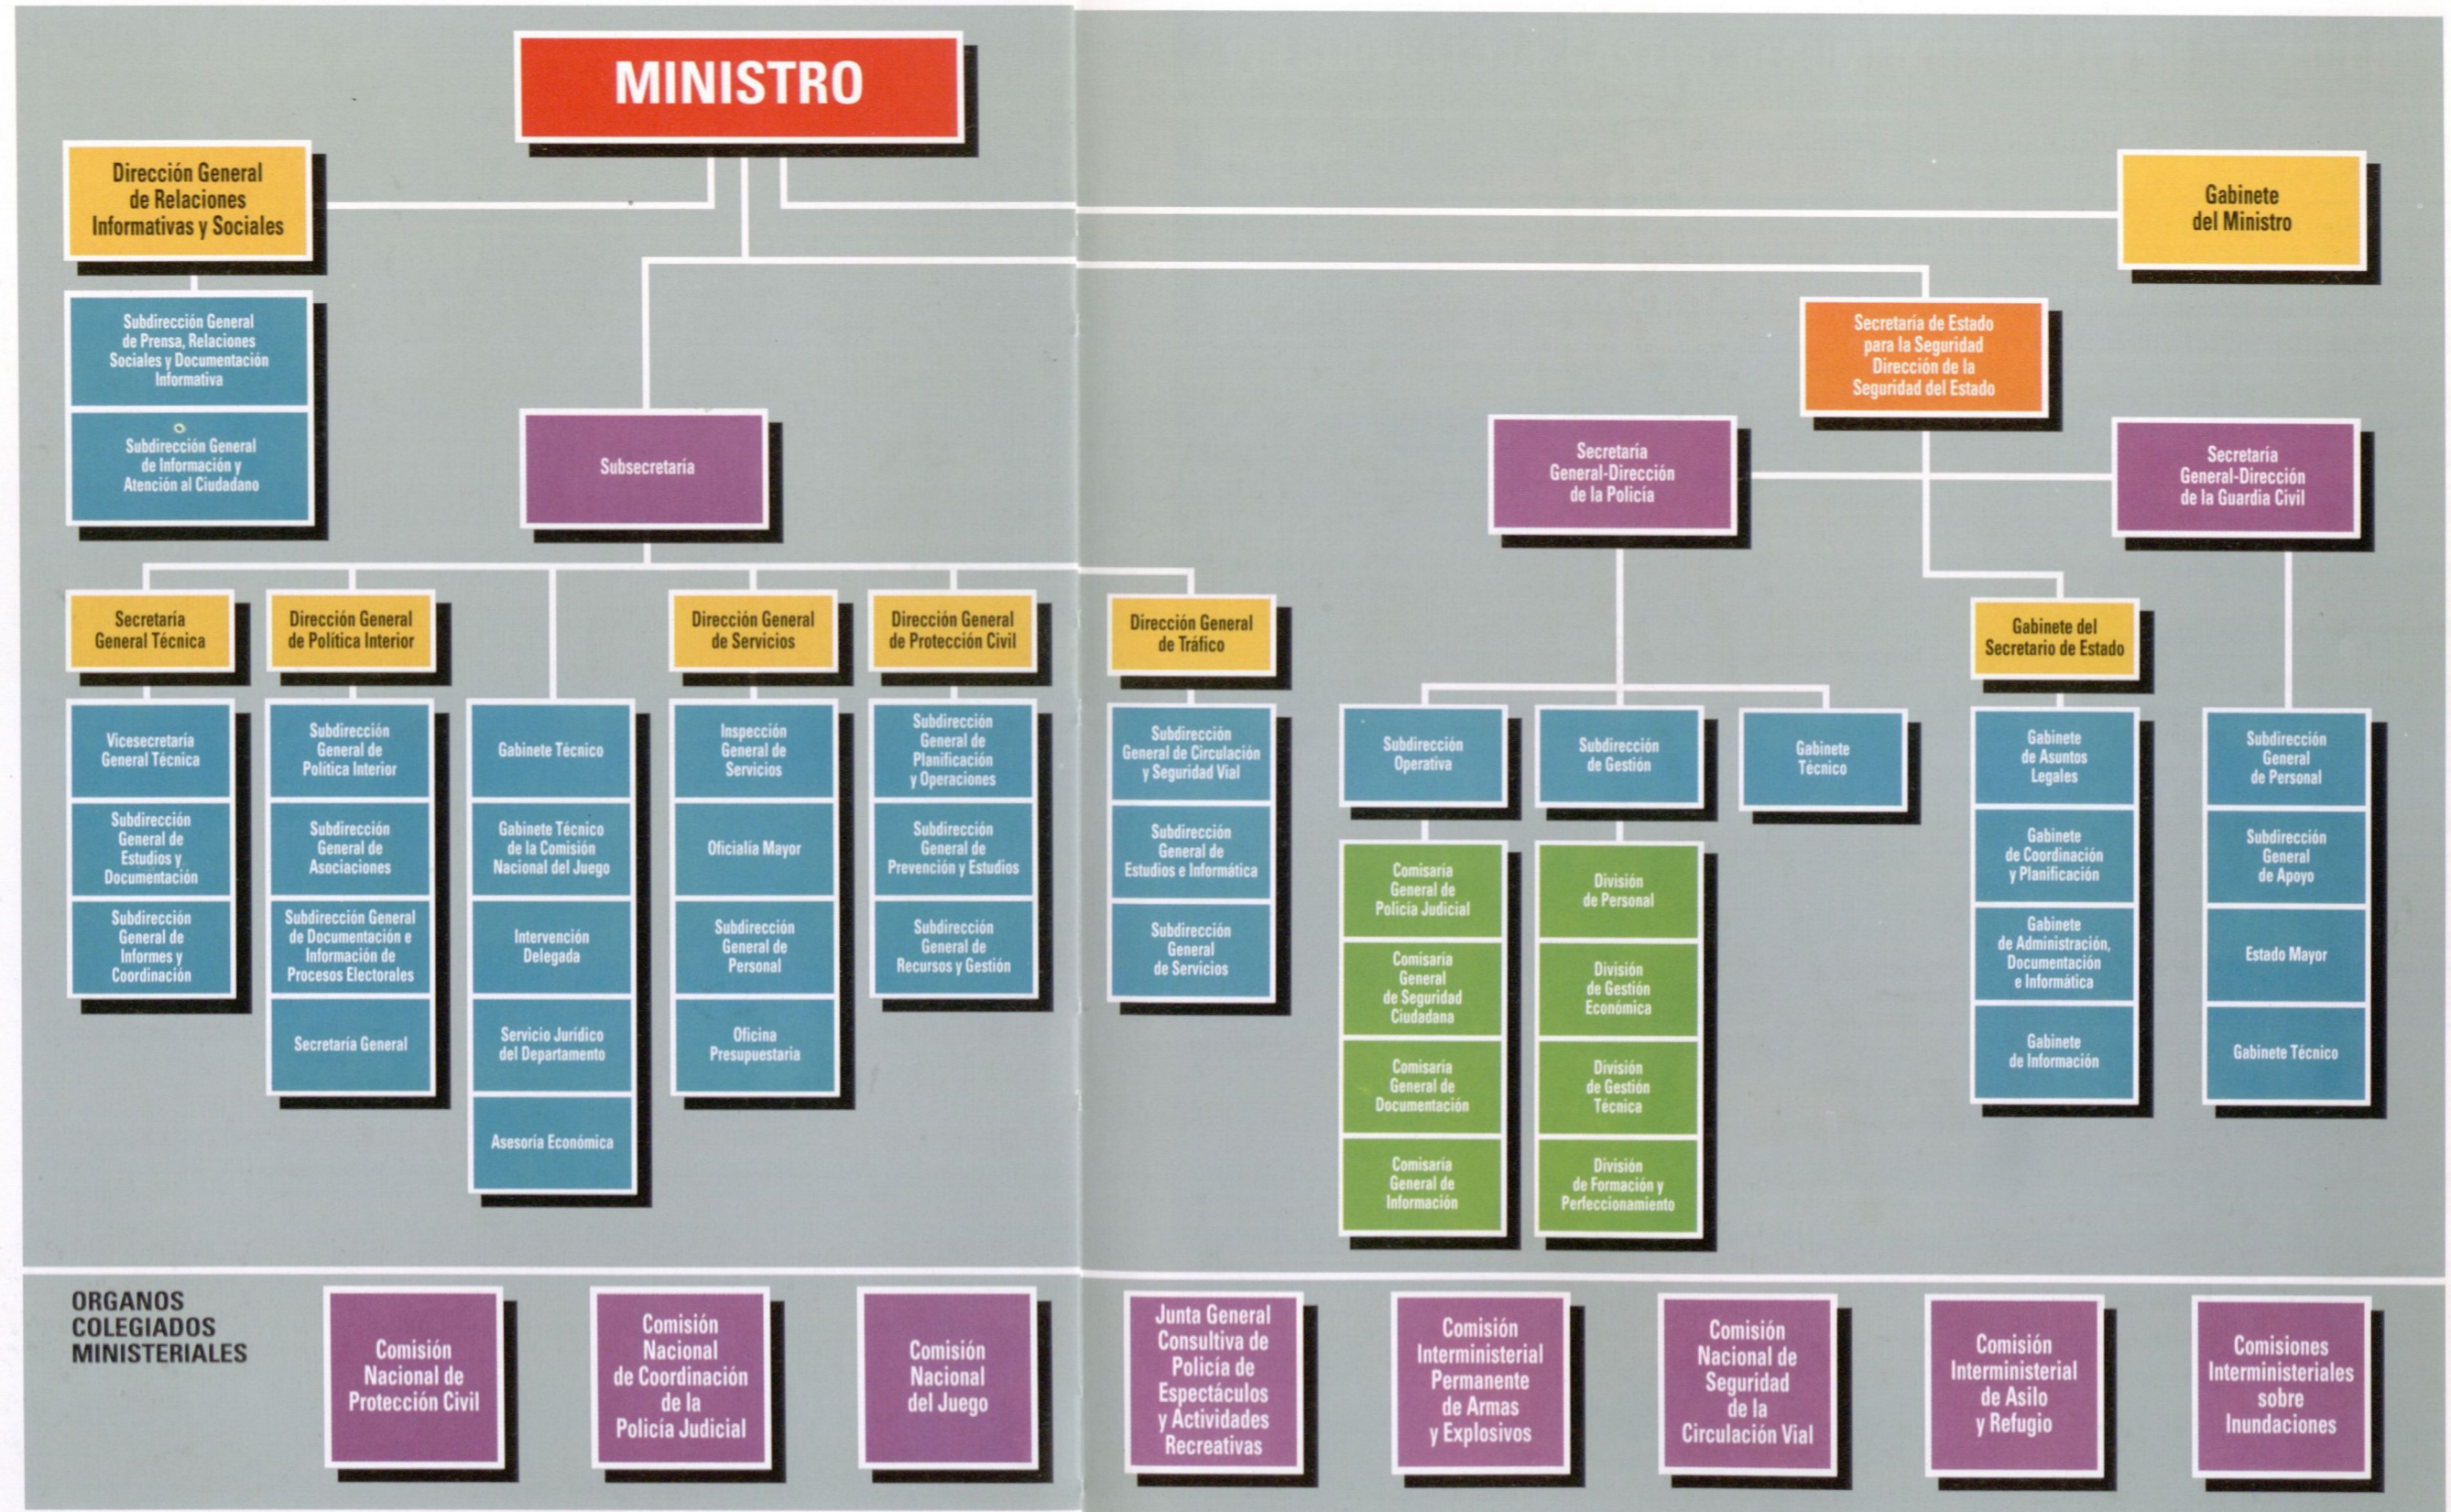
MINISTRO

Dirección General de Relaciones Informativas y Sociales

Subdirección General de Prensa, Relaciones Sociales y Documentación Informativa

Subdirección General de Información y Atención al Ciudadano

Gabinete del Ministro

Secretaría de Estado para la Seguridad Dirección de la Seguridad del Estado

Subsecretaría

Secretaría General-Dirección de la Policía

Secretaría General-Dirección de la Guardia Civil

Secretaría General Técnica

Vicesecretaría General Técnica

Subdirección General de Estudios y Documentación

Subdirección General de Informes y Coordinación

Dirección General de Política Interior

Subdirección General de Política Interior

Subdirección General de Asociaciones

Subdirección General de Documentación e Información de Procesos Electorales

Secretaría General

Gabinete Técnico

Gabinete Técnico de la Comisión Nacional del Juego

Intervención Delegada

Servicio Jurídico del Departamento

Asesoría Económica

Dirección General de Servicios

Inspección General de Servicios

Oficialía Mayor

Subdirección General de Personal

Oficina Presupuestaria

Dirección General de Protección Civil

Subdirección General de Planificación y Operaciones

Subdirección General de Prevención y Estudios

Subdirección General de Recursos y Gestión

Dirección General de Tráfico

Subdirección General de Circulación y Seguridad Vial

Subdirección General de Estudios e Informática

Subdirección General de Servicios

Subdirección Operativa

Comisaría General de Policía Judicial

Comisaría General de Seguridad Ciudadana

Comisaría General de Documentación

Comisaría General de Información

Subdirección de Gestión

División de Personal

División de Gestión Económica

División de Gestión Técnica

División de Formación y Perfeccionamiento

Gabinete Técnico

Gabinete del Secretario de Estado

Gabinete de Asuntos Legales

Gabinete de Coordinación y Planificación

Gabinete de Administración, Documentación e Informática

Gabinete de Información

Subdirección General de Personal

Subdirección General de Apoyo

Estado Mayor

Gabinete Técnico

ORGANOS COLEGIADOS MINISTERIALES

Comisión Nacional de Protección Civil

Comisión Nacional de Coordinación de la Policía Judicial

Comisión Nacional del Juego

Junta General Consultiva de Policía de Espectáculos y Actividades Recreativas

Comisión Interministerial Permanente de Armas y Explosivos

Comisión Nacional de Seguridad de la Circulación Vial

Comisión Interministerial de Asilo y Refugio

Comisiones Interministeriales sobre Inundaciones